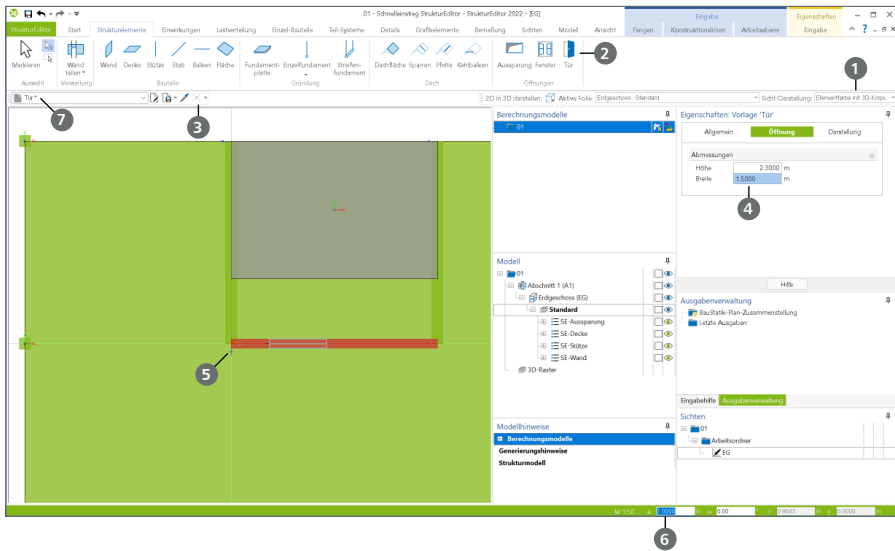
01 - Schnelleinstieg StrukturEditor - StrukturEditor 2022 - [EG]

Eingabe

Eigenschaften

StrukturEditor

Start

Strukturelemente

Einwirkungen

Lastverteilung

Einzel-Bauteile

Teil-Systeme

Details

Grafikelemente

Bemaßung

Sichten

Modell

Ansicht

Fangen

Konstruktionslinien

Arbeitsebene

Eingabe

Markieren

Wand teilen

Wand

Decke

Stütze

Stab

Balken

Fläche

Fundamentplatte

Einzelfundament

Streifenfundament

Dachfläche

Sparren

Pfette

Kehlbalken

Aussparung

Fenster

Tür

Auswahl

Verwaltung

Bauteile

Gründung

Dach

Öffnungen

Tür

2D in 3D darstellen:

Aktive Folie:

Erdgeschoss: Standard

Sicht-Darstellung:

Elementfarbe mit 3D-Körpe

Berechnungsmodelle

01

Eigenschaften: Vorlage 'Tür'

Allgemein

Öffnung

Darstellung

Abmessungen

Höhe

2.3000

m

Breite

1.5000

m

Hilfe

Modell

01

Abschnitt 1 (A1)

Erdgeschoss (EG)

Standard

SE-Aussparung

SE-Decke

SE-Stütze

SE-Wand

3D-Raster

Ausgabenverwaltung

BauStatik-Plan-Zusammenstellung

Letzte Ausgaben

Eingabehilfe

Ausgabenverwaltung

Sichten

01

Arbeitsordner

EG

Modellhinweise

Berechnungsmodelle

Generierungshinweise

Strukturmodell

M 1:50

0.00

0.9543

0.0000

1

2

3

4

5

6

7